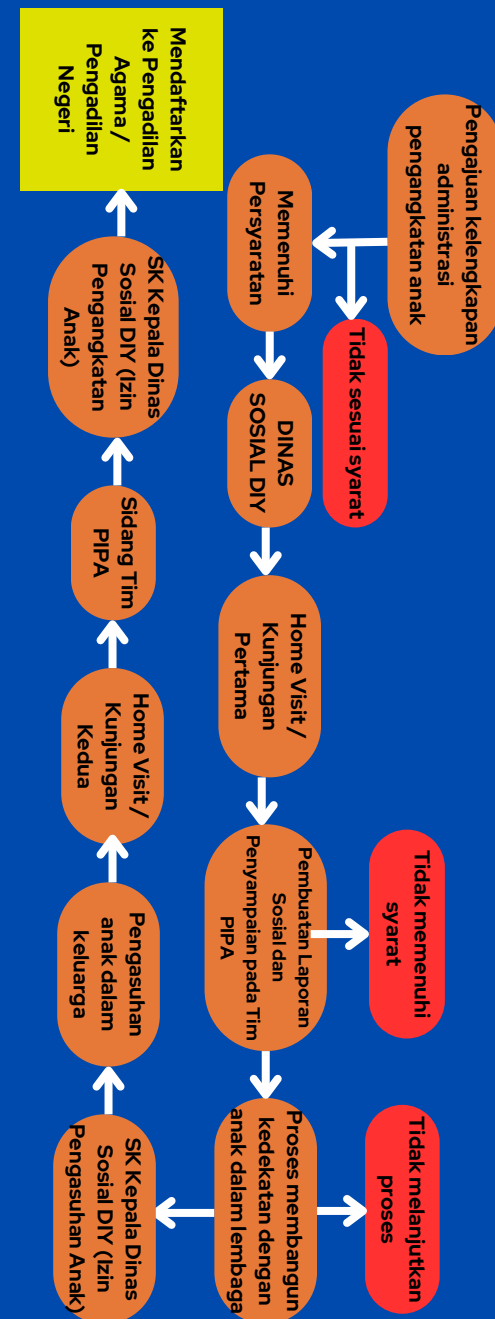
Pengajuan kelengkapan administrasi pengangkatan anak

Memenuhi Persyaratan

Tidak sesuai syarat

DINAS SOSIAL DIY

Home Visit/ Kunjungan Pertama

Pembuatan Laporan Sosial dan Penyampaian pada Tim PIPA

Tidak memenuhi syarat

Proses membangun kedekatan dengan anak dalam lembaga

Tidak melanjutkan proses

SK Kepala Dinas Sosial DIY (Izin Pengasuhan Anak)

Pengasuhan anak dalam keluarga

Home Visit/ Kunjungan Kedua

Sidang Tim PIPA

SK Kepala Dinas Sosial DIY (Izin Pengangkatan Anak)

Mendaftarkan ke Pengadilan Agama / Pengadilan Negeri